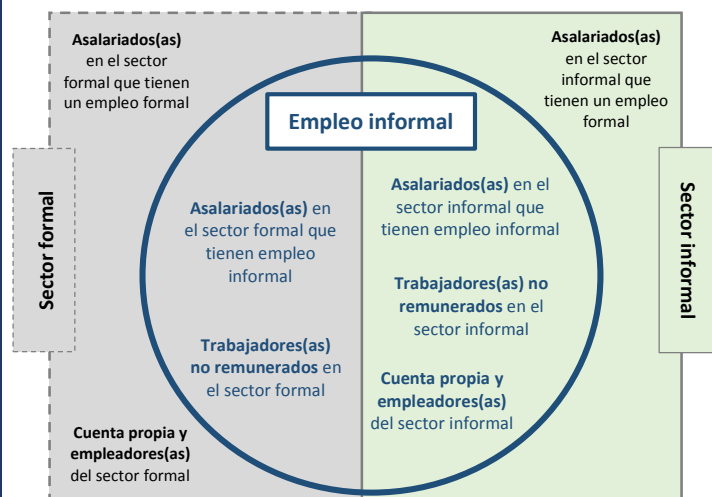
Asalariados(as) en el sector formal que tienen un empleo formal

Asalariados(as) en el sector informal que tienen un empleo formal

Empleo informal

Sector formal

Sector informal

Asalariados(as) en el sector formal que tienen empleo informal

Asalariados(as) en el sector informal que tienen empleo informal

Trabajadores(as) no remunerados en el sector informal

Trabajadores(as) no remunerados en el sector formal

Cuenta propia y empleadores(as) del sector informal

Cuenta propia y empleadores(as) del sector formal